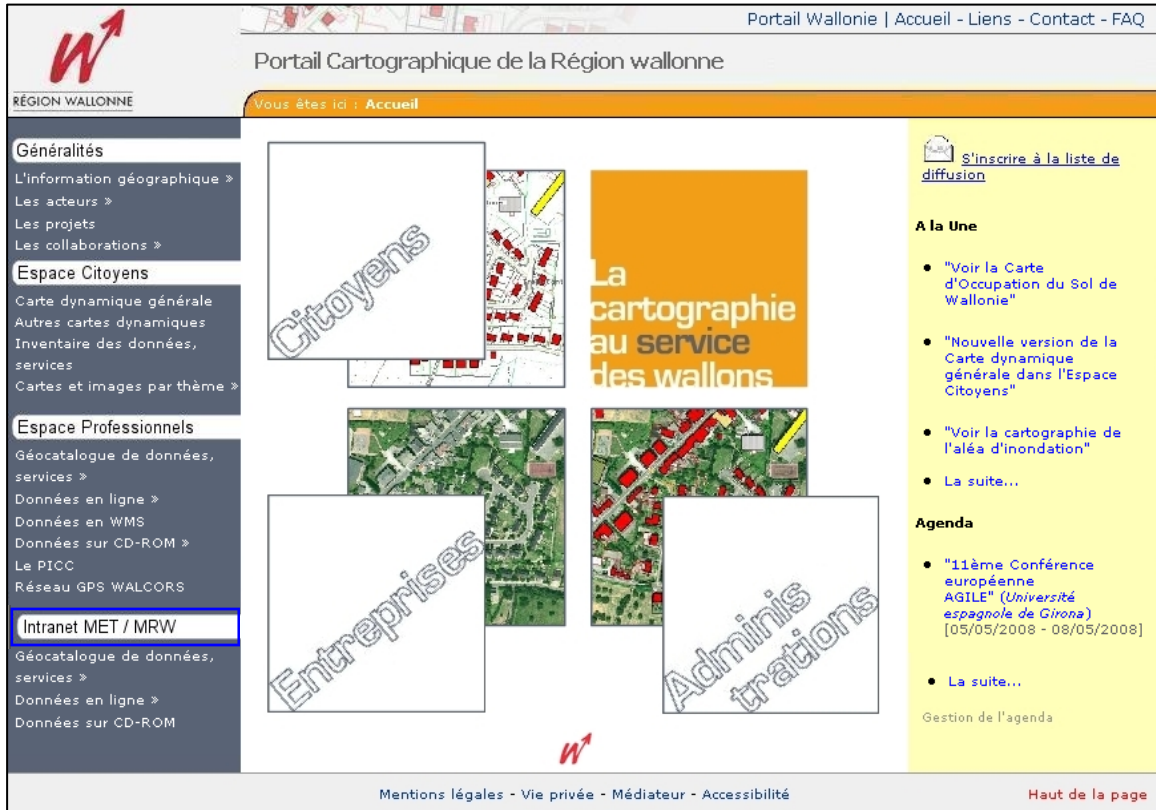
RÉGION WALLONNE

Portail Wallonie | Accueil - Liens - Contact - FAQ

Portail Cartographique de la Région wallonne

Vous êtes ici : Accueil

Généralités
L'information géographique »
Les acteurs »
Les projets
Les collaborations »

Espace Citoyens
Carte dynamique générale
Autres cartes dynamiques
Inventaire des données, services
Cartes et images par thème »

Espace Professionnels
Géocatalogue de données, services »
Données en ligne »
Données en WMS
Données sur CD-ROM »
Le PICC
Réseau GPS WALCORS

Intranet MET / MRW
Géocatalogue de données, services »
Données en ligne »
Données sur CD-ROM

Citoyens

La cartographie au service des wallons

Entreprises

Adminis trations

S'inscrire à la liste de diffusion

A la Une

- "Voir la Carte d'Occupation du Sol de Wallonie"
- "Nouvelle version de la Carte dynamique générale dans l'Espace Citoyens"
- "Voir la cartographie de l'aléa d'inondation"
- La suite...

Agenda

- "11ème Conférence européenne AGILE" (*Université espagnole de Girona*) [05/05/2008 - 08/05/2008]
- La suite...

Gestion de l'agenda

Mentions légales - Vie privée - Médiateur - Accessibilité

Haut de la page